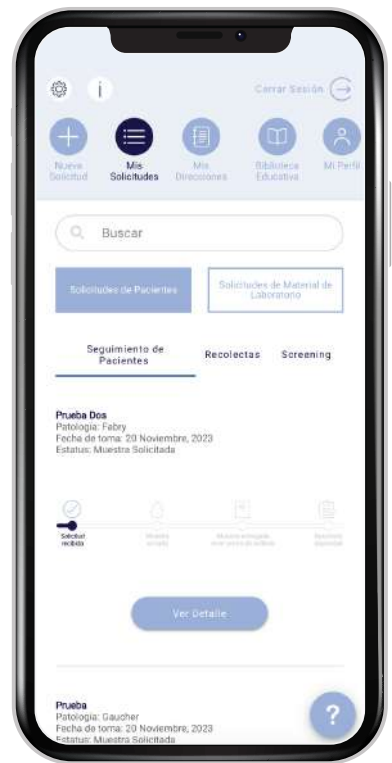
Cerrar Sesión

Nueva Solicitud

Mis Solicitudes

Mis Direcciones

Biblioteca Educativa

Mi Perfil

Buscar

Solicitudes de Pacientes

Solicitudes de Material de Laboratorio

Seguimiento de Pacientes

Recolectas

Screening

Prueba Dos
Patologia: Fabry
Fecha de toma: 20 Noviembre, 2023
Estatus: Muestra Solicitada

Solicitud recibida

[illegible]

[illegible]

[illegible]

Ver Detalle

Prueba
Patologia: Gaucher
Fecha de toma: 20 Noviembre, 2023
Estatus: Muestra Solicitada

?